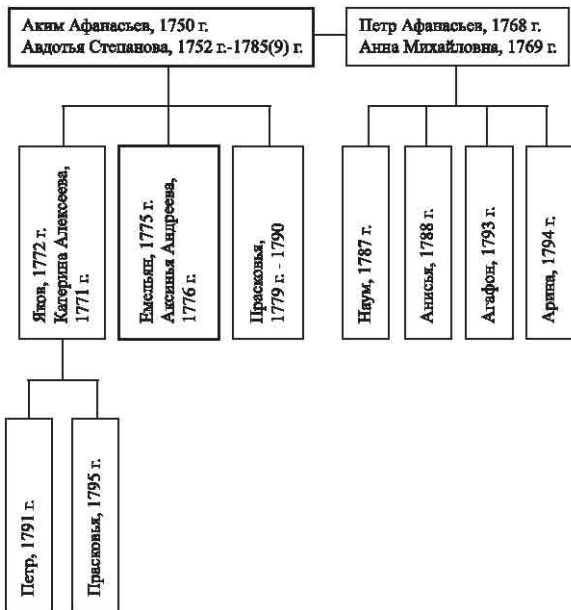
Аким Афанасьев, 1750 г.
Авдотья Степанова, 1752 г.-1785(9) г.

Петр Афанасьев, 1768 г.
Анна Михайловна, 1769 г.

Яков, 1772 г.
Катерина Алексеева, 1771 г.

Емельян, 1775 г.
Аксинья Андреева, 1776 г.

Прасковья, 1779 г. - 1790

Наум, 1787 г.

Анисья, 1788 г.

Агафон, 1793 г.

Арина, 1794 г.

Петр, 1791 г.

Прасковья, 1795 г.